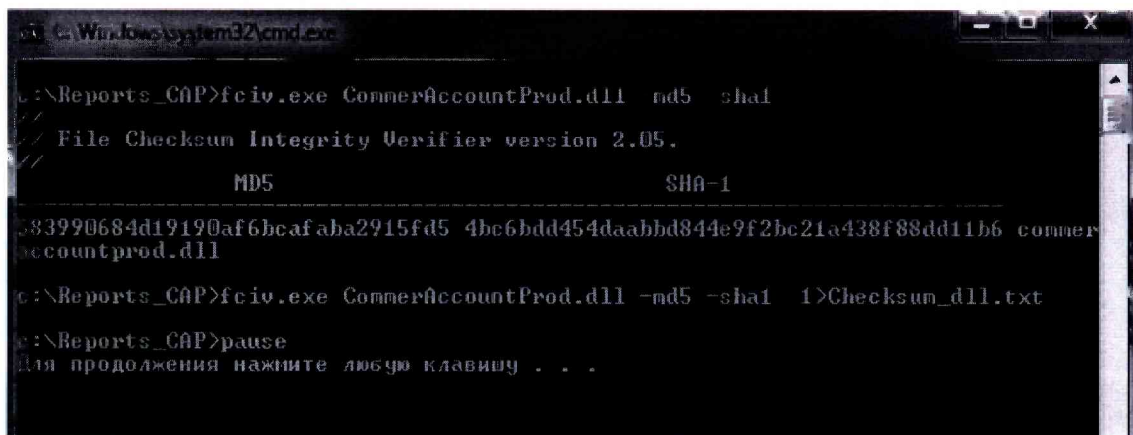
C:\Windows\system32\cmd.exe

:\Reports_CAP>fciv.exe CommerAccountProd.dll md5 sha1
//
// File Checksum Integrity Verifier version 2.05.
//
MD5 SHA-1
-------------------------------------------------------------------------
83990684d19190af6bcafaba2915fd5 4bc6bdd454daabbd844e9f2bc21a438f88dd11b6 commer
ccountprod.dll

c:\Reports_CAP>fciv.exe CommerAccountProd.dll -md5 -sha1 1>Checksum_dll.txt

:\Reports_CAP>pause
ля продолжения нажмите любую клавишу . . .